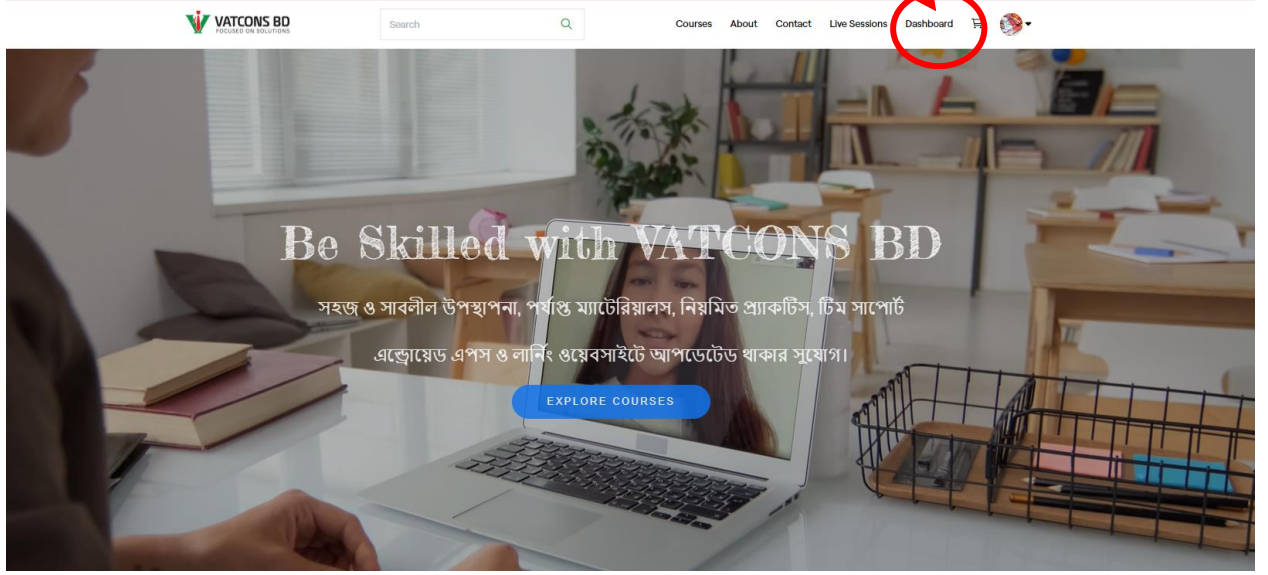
VATCONS BD
FOCUSED ON SOLUTIONS

Search

Courses About Contact Live Sessions Dashboard

Be Skilled with VATCONS BD

সহজ ও সাবলীল উপস্থাপনা, পর্যাপ্ত ম্যাটেরিয়ালস, নিয়মিত প্র্যাকটিস, টিম সাপোর্ট

এন্ড্রোয়েড এপস ও লার্নিং ওয়েবসাইটে আপডেটেড থাকার সুযোগ।

EXPLORE COURSES